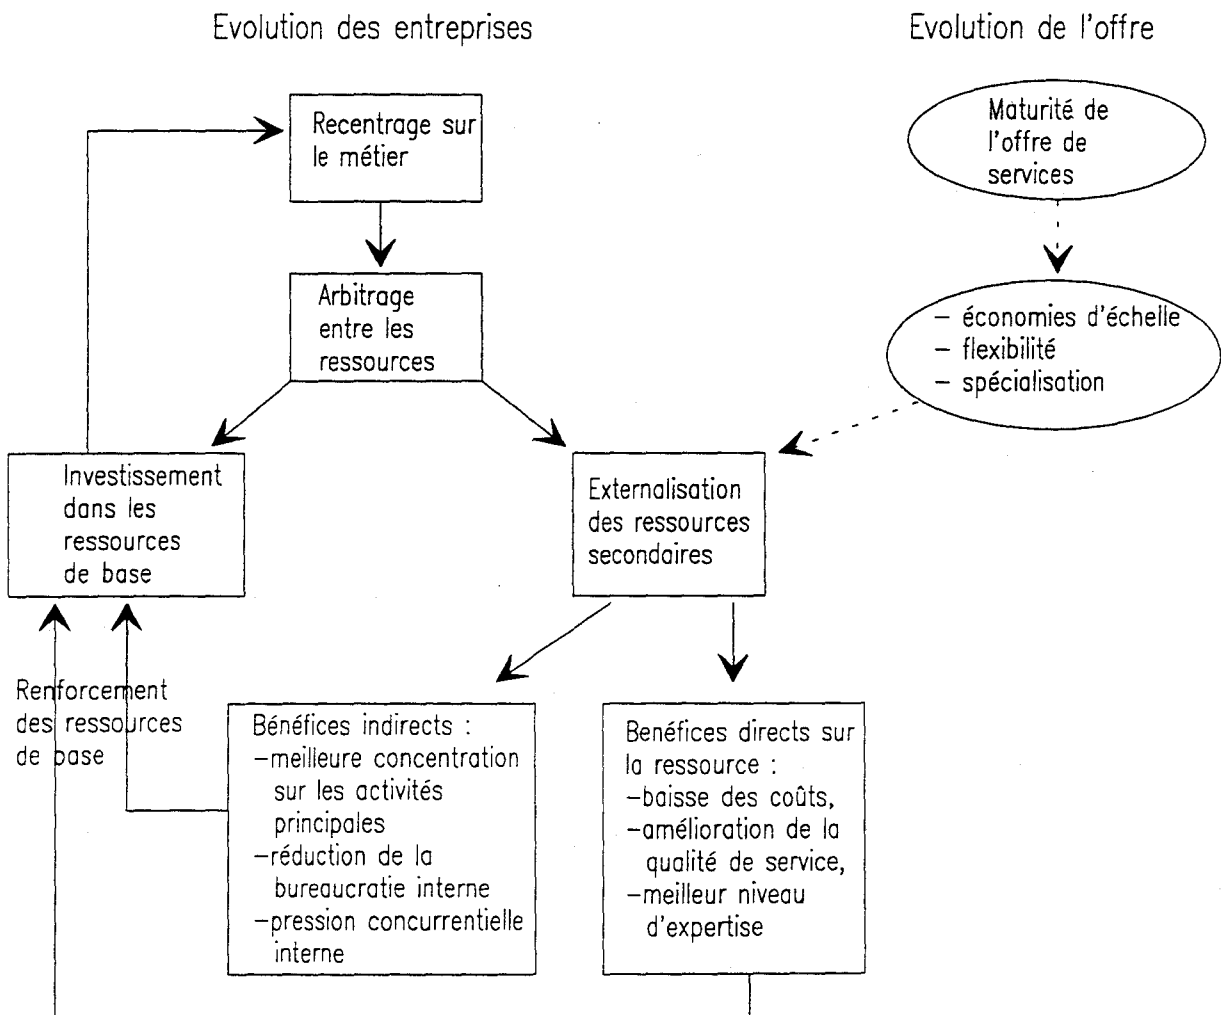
Evolution des entreprises

Evolution de l'offre

Recentrage sur le métier

Maturité de l'offre de services

Arbitrage entre les ressources

– économies d'échelle
– flexibilité
– spécialisation

Investissement dans les ressources de base

Externalisation des ressources secondaires

Renforcement des ressources de base

Bénéfices indirects :
–meilleure concentration sur les activités principales
–réduction de la bureaucratie interne
–pression concurrentielle interne

Benéfices directs sur la ressource :
–baisse des coûts,
–amélioration de la qualité de service,
–meilleur niveau d'expertise